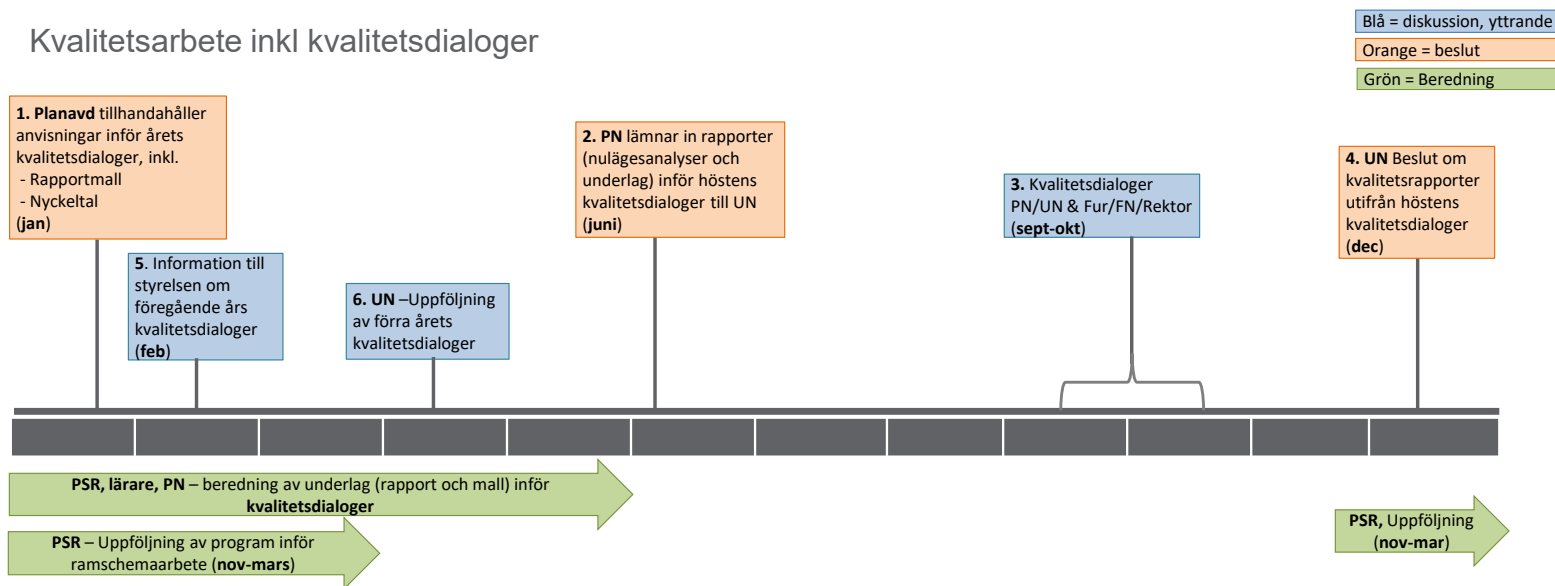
Kvalitetsarbete inkl kvalitetsdialoger

Blå = diskussion, yttrande
Orange = beslut
Grön = Beredning

**1. Planavd** tillhandahåller anvisningar inför årets kvalitetsdialoger, inkl.
- Rapportmall
- Nyckeltal
(**jan**)

**2. PN** lämnar in rapporter (nulägesanalyser och underlag) inför höstens kvalitetsdialoger till UN (**juni**)

**3.** Kvalitetsdialoger PN/UN & Fur/FN/Rektor (**sept-okt**)

**4. UN** Beslut om kvalitetsrapporter utifrån höstens kvalitetsdialoger (**dec**)

**5**. Information till styrelsen om föregående års kvalitetsdialoger (**feb**)

**6. UN** –Uppföljning av förra årets kvalitetsdialoger

**PSR, lärare, PN** – beredning av underlag (rapport och mall) inför **kvalitetsdialoger**

**PSR** – Uppföljning av program inför ramschemaarbete (**nov-mars**)

**PSR,** Uppföljning (**nov-mar**)